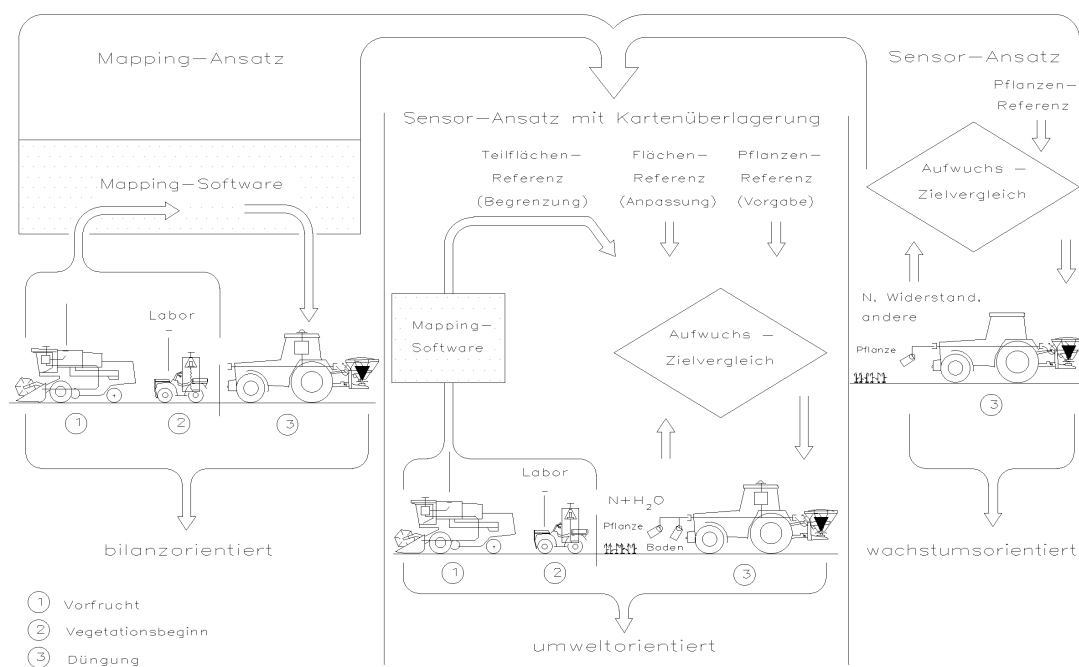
Mapping–Ansatz

Mapping–Software

Labor
–

1
2
3

bilanzorientiert

1 Vorfrucht
2 Vegetationsbeginn
3 Düngung

Sensor–Ansatz mit Kartenüberlagerung

Teilflächen–
Referenz
(Begrenzung)

Flächen–
Referenz
(Anpassung)

Pflanzen–
Referenz
(Vorgabe)

Mapping–
Software

Aufwuchs –
Zielvergleich

Labor
–

$N+H_2O$
Pflanze
Boden

1
2
3

umweltorientiert

Sensor–Ansatz

Pflanzen–
Referenz

Aufwuchs –
Zielvergleich

N, Widerstand,
andere

Pflanze

3

wachstumsorientiert